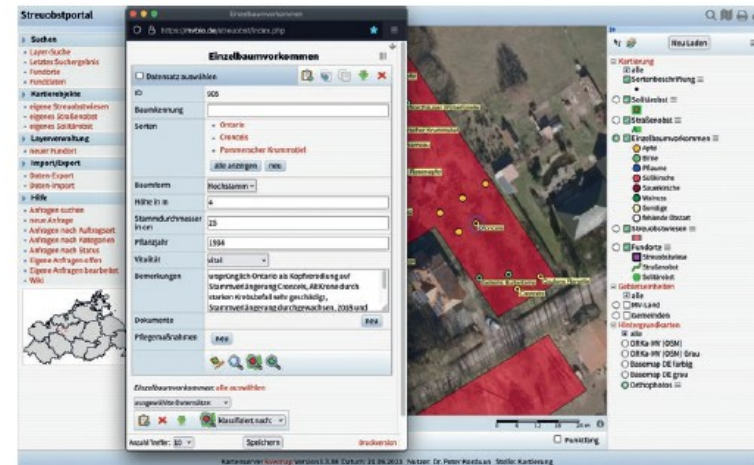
Streuobstportal

Suchen
- Layer-Suche
- Letztes Suchergebnis
- Fundorte
- Funktionen

Kartenobjekte
- eigene Streuobstwiesen
- eigenes Straßenobst
- eigenes Solitärobst

Layerverwaltung
- neuer Fundort

Import/Export
- Daten-Export
- Daten-Import

Hilfe
- Anfragen suchen
- Neue Anfrage
- Anfragen nach Auftragsort
- Anfragen nach Kategorien
- Anfragen nach Status
- Eigene Anfragen offen
- Eigene Anfragen bearbeitet
- Wiki

Einzelbaumvorkommen

https://mvbio.de/streuobst/index.php

Einzelbaumvorkommen

Datensatz auswählen

| | |
|---|---|
| ID | 905 |
| Baumkennung | |
| Sorten | Ontario<br>Croncels<br>Pommerscher Krummstiel<br>alle anzeigen neu |
| Baumform | Hochstamm |
| Höhe in m | 4 |
| Stammdurchmesser in cm | 25 |
| Pflanzjahr | 1994 |
| Vitalität | vital |
| Bemerkungen | ursprünglich Ontario als Kopfveredlung auf Stammveredlungen Croncels, Altkrone durch starken Krebsbefall sehr geschädigt, Stammveredlung durchgewachsen, 2018 und |
| Dokumente | neu |
| Pflegemaßnahmen | neu |

Einzelbaumvorkommen: alle auswählen

ausgewählte Datensätze

Klassifiziert nach:

Anzahl Treffer: 10

Speichern

Druckversion

Neu Laden

Kartierung
alle
Sortenbeschriftung
Solitärobst
Straßenobst
Einzelbaumvorkommen
Apfel
Birne
Pflaume
Süßkirsche
Sauerkirsche
Walnuss
Sonstige
fehlende Obstart
Streuobstwiesen
Fundorte
Streuobstwiese
Straßenobst
Solitärobst
Gebietseinheiten
alle
MV-Land
Gemeinden
Hintergrundkarten
alle
ORKa-MV (OSM)
ORKa-MV (OSM) Grau
Basemap DE farbig
Basemap DE grau
Orthophotos

Punktfang

Kartenserver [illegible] Version 3.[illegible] Datum: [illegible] Nutzer: Dr. Peter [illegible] Stelle: Kartierung